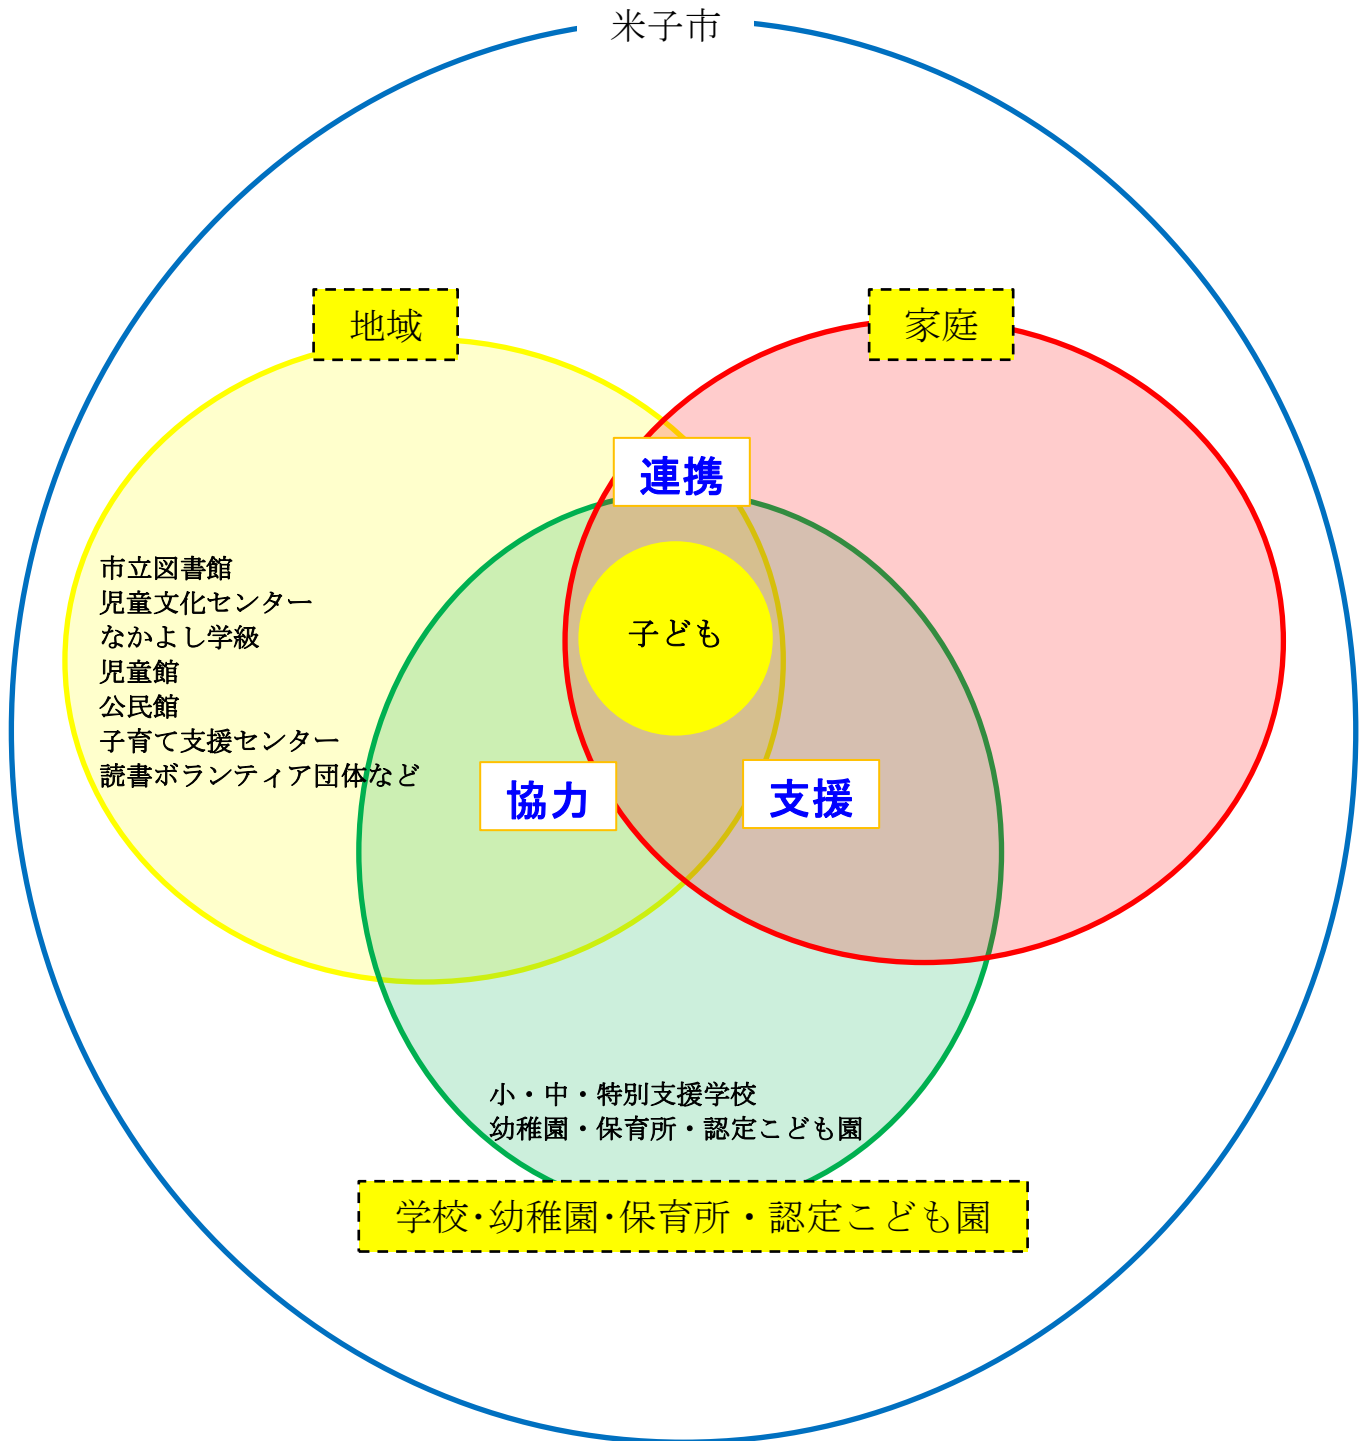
米子市

地域

家庭

連携

市立図書館
児童文化センター
なかよし学級
児童館
公民館
子育て支援センター
読書ボランティア団体など

子ども

協力

支援

小・中・特別支援学校
幼稚園・保育所・認定こども園

学校･幼稚園･保育所・認定こども園